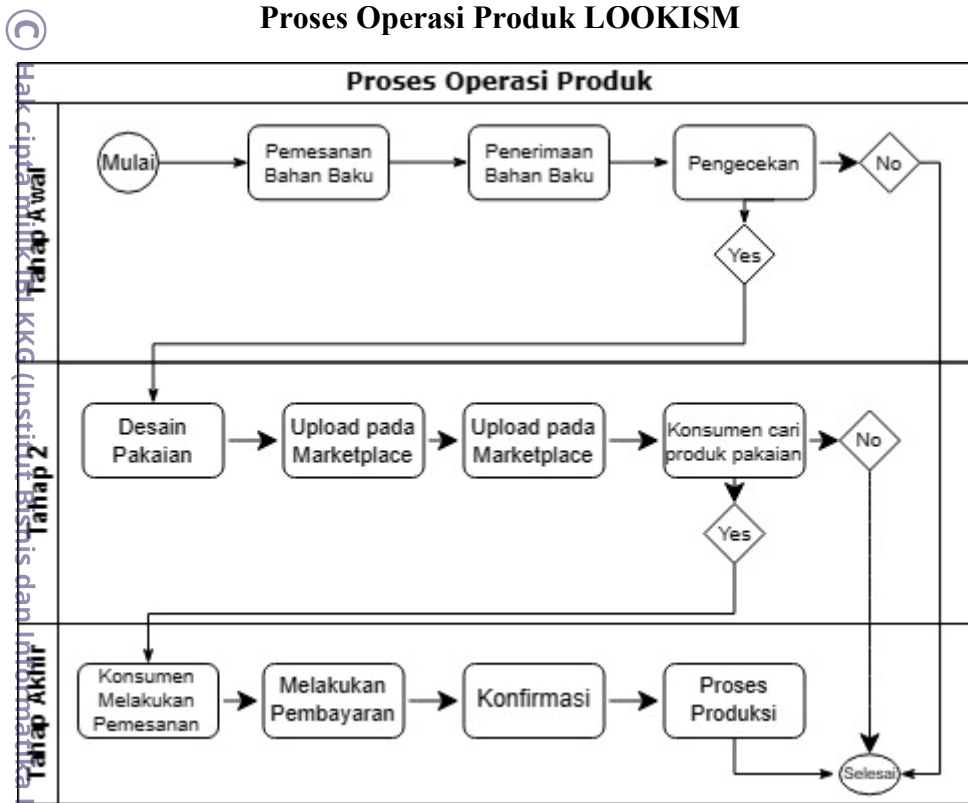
©

Proses Operasi Produk LOOKISM

Hak cipta milik IBI KKG (Institut Bisnis dan Informatika

Proses Operasi Produk

Tahap Awal

Mulai

Pemesanan Bahan Baku

Penerimaan Bahan Baku

Pengecekan

No

Yes

Tahap 2

Desain Pakaian

Upload pada Marketplace

Upload pada Marketplace

Konsumen cari produk pakaian

No

Yes

Tahap Akhir

Konsumen Melakukan Pemesanan

Melakukan Pembayaran

Konfirmasi

Proses Produksi

Selesai